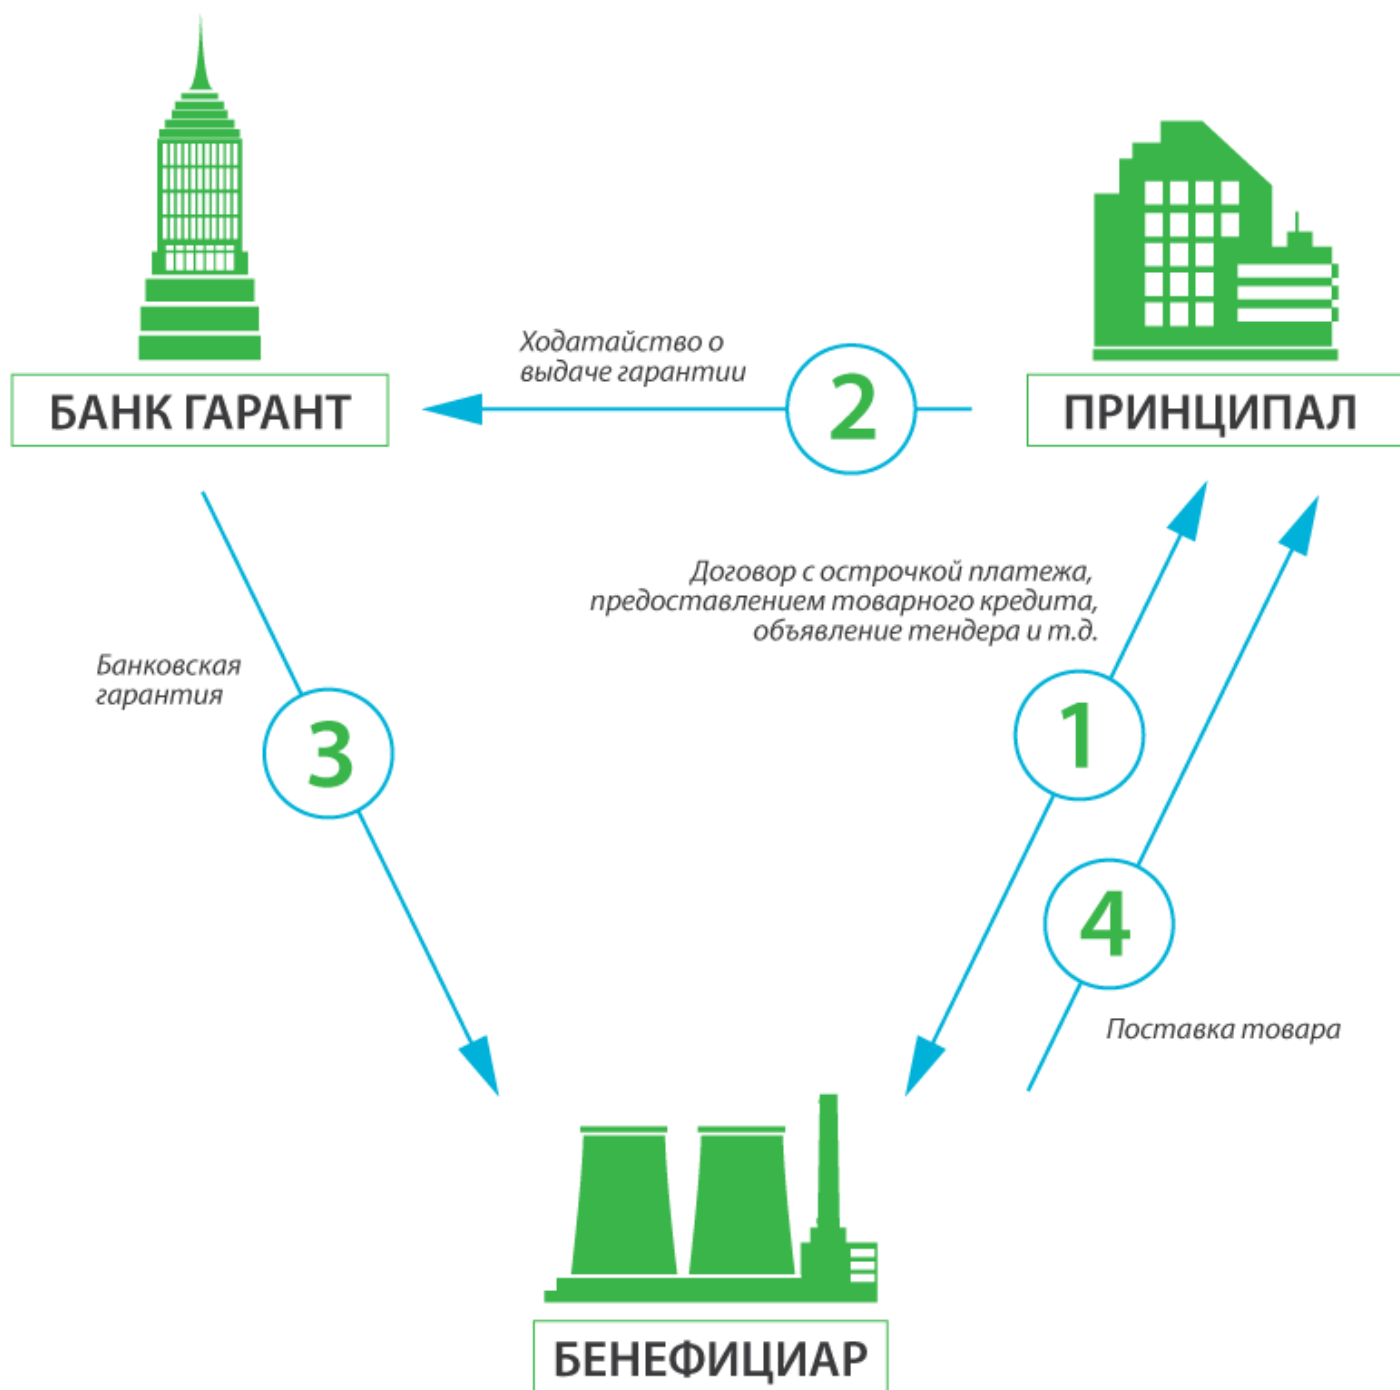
БАНК ГАРАНТ

Ходатайство о выдаче гарантии

2

ПРИНЦИПАЛ

Договор с отсрочкой платежа, предоставлением товарного кредита, объявление тендера и т.д.

Банковская гарантия

3

1

4

Поставка товара

БЕНЕФИЦИАР